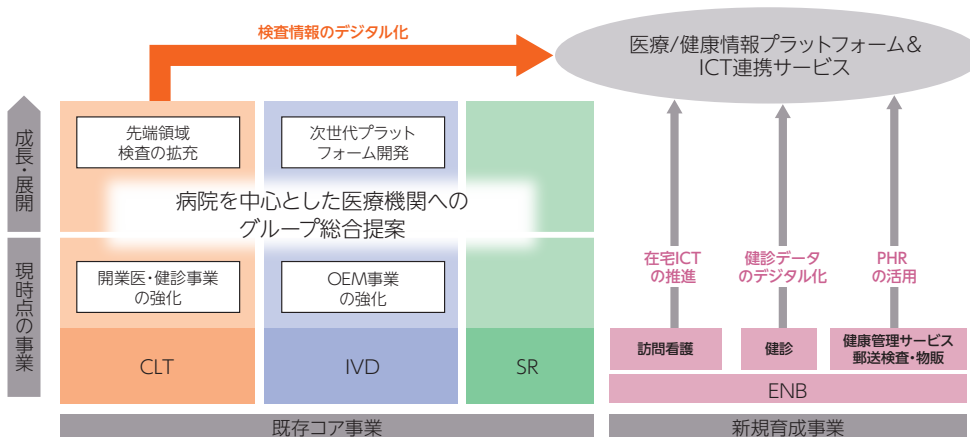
検査情報のデジタル化

医療/健康情報プラットフォーム&
ICT連携サービス

成長・展開

現時点の事業

先端領域
検査の拡充

次世代プラット
フォーム開発

病院を中心とした医療機関への
グループ総合提案

開業医・健診事業
の強化

OEM事業
の強化

CLT

IVD

SR

在宅ICT
の推進

健診データ
のデジタル化

PHR
の活用

訪問看護

健診

健康管理サービス
郵送検査・物販

ENB

既存コア事業

新規育成事業